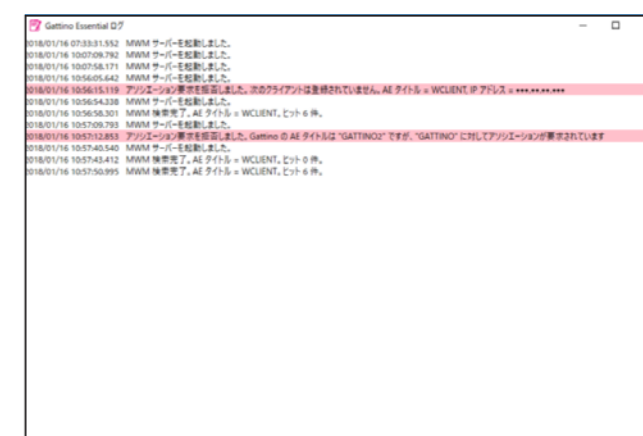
Gattino Essential ログ

018/01/16 07:33:31.552 MWM サーバーを起動しました。
018/01/16 10:07:09.792 MWM サーバーを起動しました。
018/01/16 10:07:58.171 MWM サーバーを起動しました。
018/01/16 10:56:05.642 MWM サーバーを起動しました。
018/01/16 10:56:15.119 アソシエーション要求を拒否しました。次のクライアントは登録されていません。AE タイトル = WCLIENT, IP アドレス = ***.**.**.***
018/01/16 10:56:54.338 MWM サーバーを起動しました。
018/01/16 10:56:58.301 MWM 検索完了。AE タイトル = WCLIENT。ヒット 6 件。
018/01/16 10:57:09.793 MWM サーバーを起動しました。
018/01/16 10:57:12.853 アソシエーション要求を拒否しました。Gattino の AE タイトルは "GATTINO2" ですが、"GATTINO" に対してアソシエーションが要求されています
018/01/16 10:57:40.540 MWM サーバーを起動しました。
018/01/16 10:57:43.412 MWM 検索完了。AE タイトル = WCLIENT。ヒット 0 件。
018/01/16 10:57:50.995 MWM 検索完了。AE タイトル = WCLIENT。ヒット 6 件。